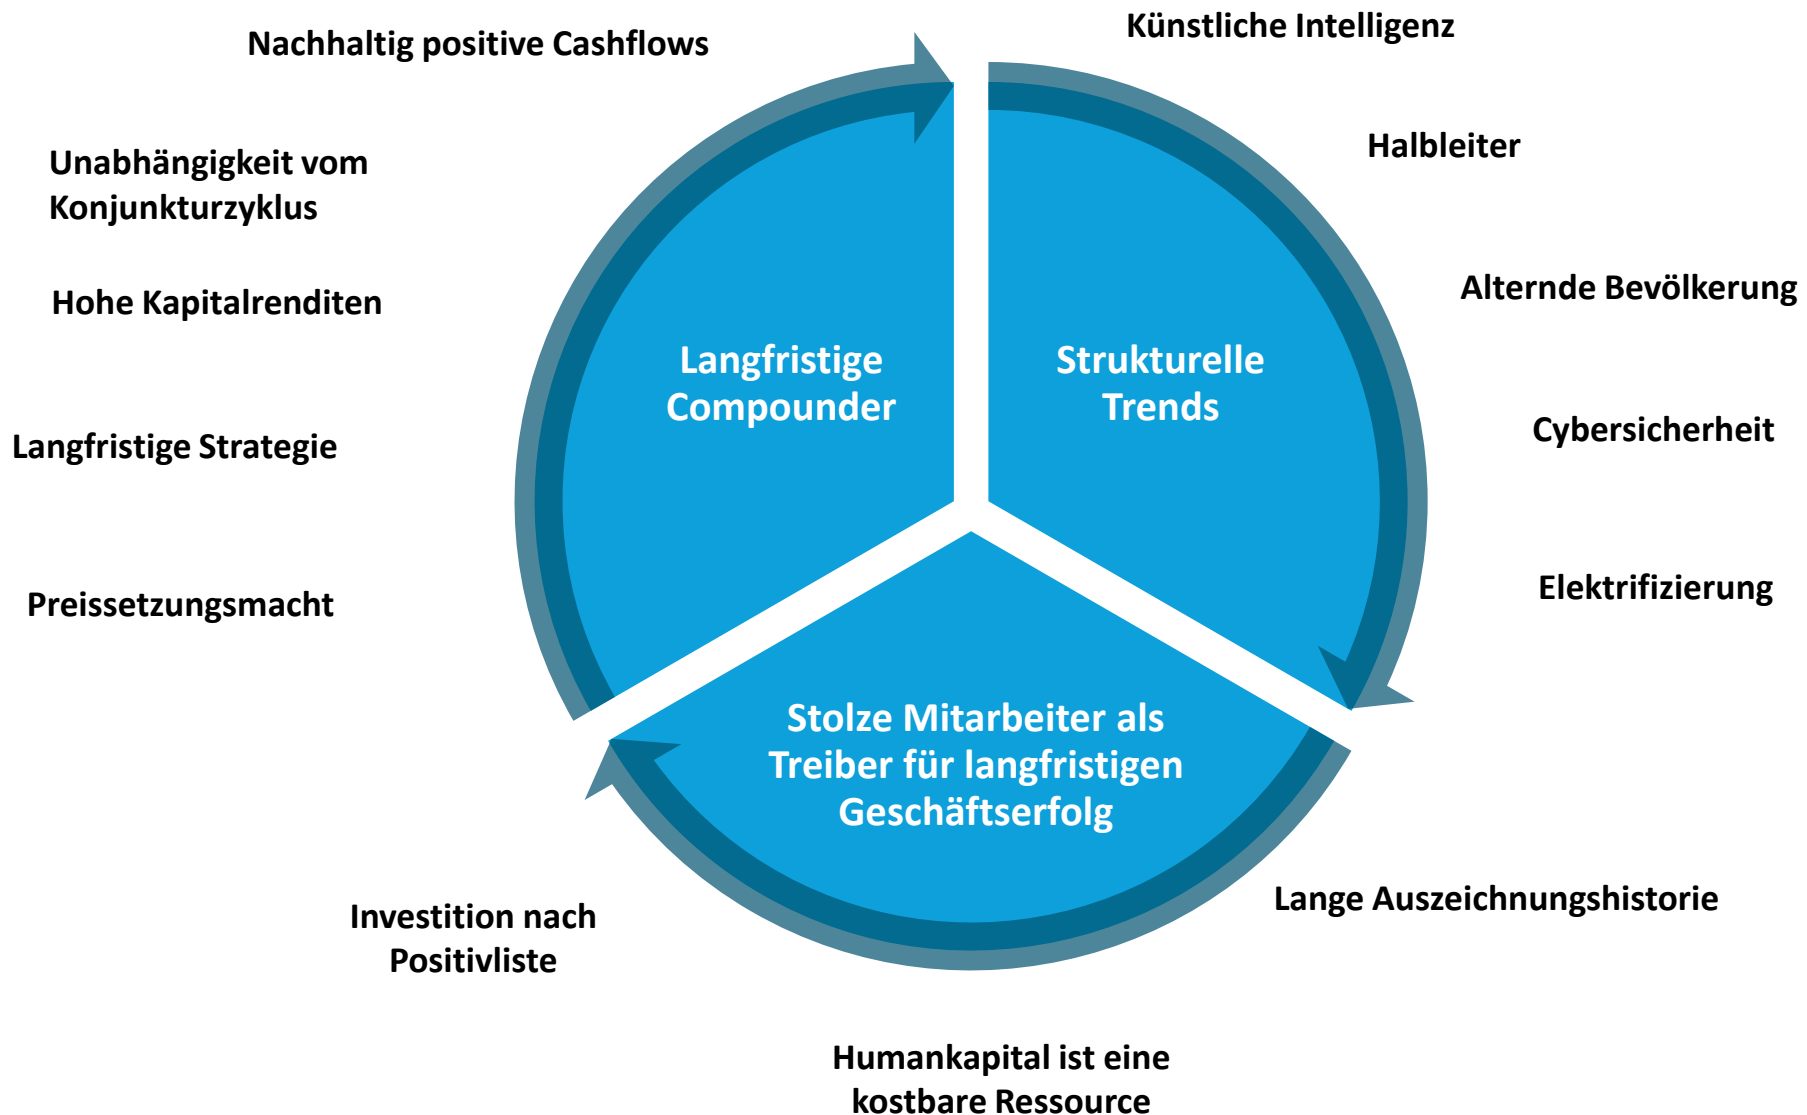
Nachhaltig positive Cashflows

Künstliche Intelligenz

Unabhängigkeit vom Konjunkturzyklus

Halbleiter

Hohe Kapitalrenditen

Alternde Bevölkerung

Langfristige Compounder

Strukturelle Trends

Langfristige Strategie

Cybersicherheit

Elektrifizierung

Preissetzungsmacht

Stolze Mitarbeiter als Treiber für langfristigen Geschäftserfolg

Lange Auszeichnungshistorie

Investition nach Positivliste

Humankapital ist eine kostbare Ressource